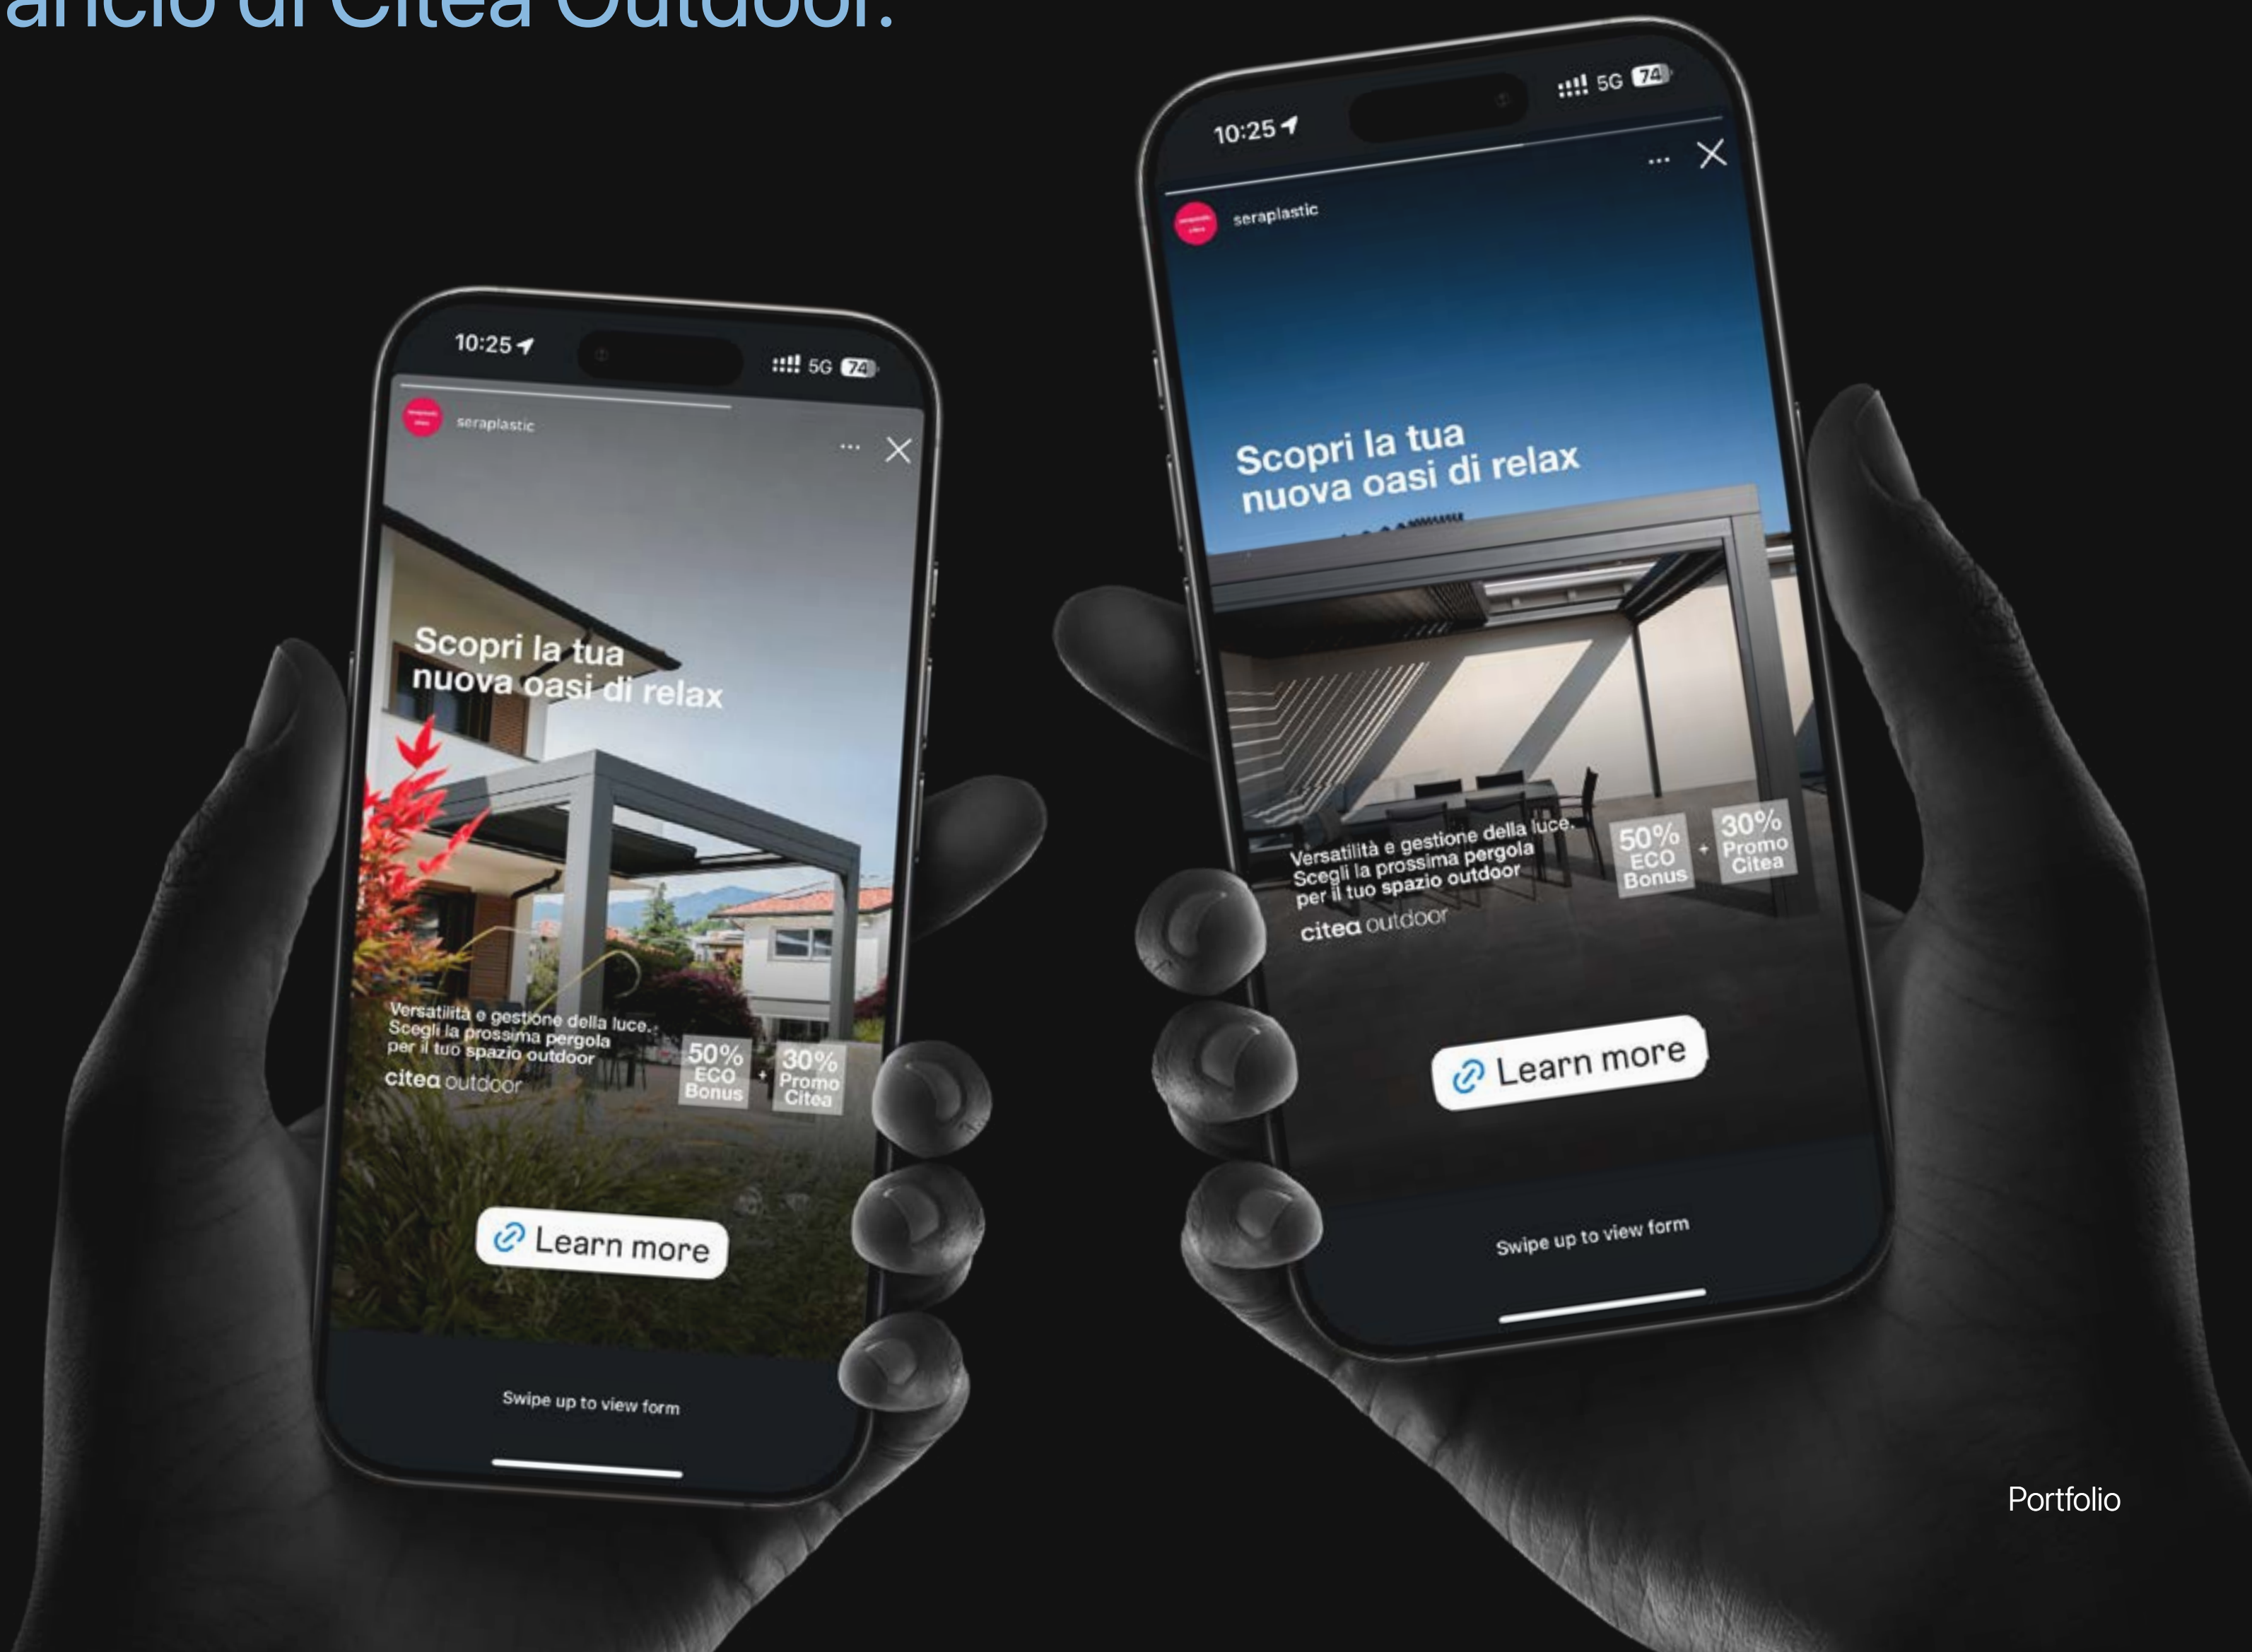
ancio di Citea Outdoor.

10:25
5G 74
seraplastic
Scopri la tua nuova oasi di relax
Versatilità e gestione della luce. Scegli la prossima pergola per il tuo spazio outdoor
citea outdoor
50% ECO Bonus + 30% Promo Citea
Learn more
Swipe up to view form

10:25
5G 74
seraplastic
Scopri la tua nuova oasi di relax
Versatilità e gestione della luce. Scegli la prossima pergola per il tuo spazio outdoor
citea outdoor
50% ECO Bonus + 30% Promo Citea
Learn more
Swipe up to view form

Portfolio